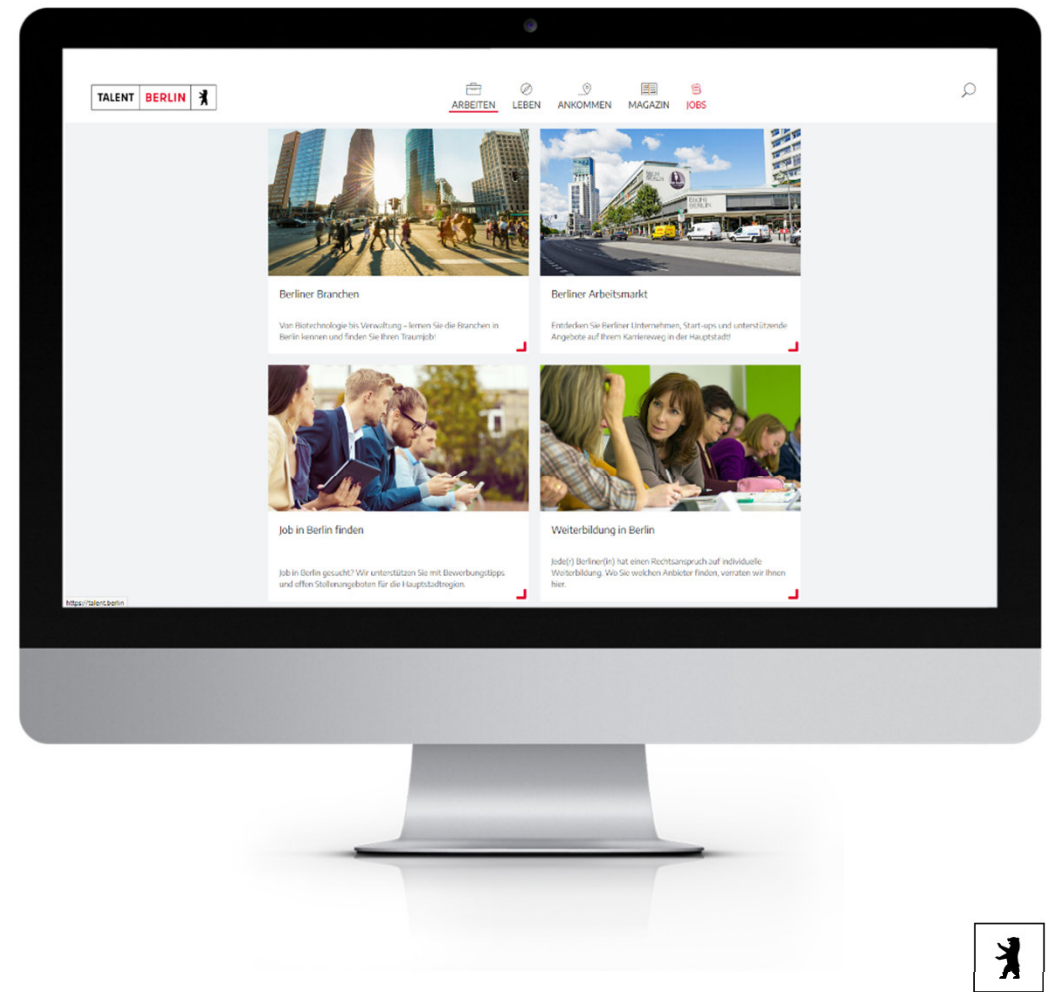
TALENT BERLIN

ARBEITEN LEBEN ANKOMMEN MAGAZIN JOBS

Berliner Branchen

Von Biotechnologie bis Verwaltung – lernen Sie die Branchen in Berlin kennen und finden Sie Ihren Traumjob!

Berliner Arbeitsmarkt

Entdecken Sie Berliner Unternehmen, Start-ups und unterstützende Angebote auf Ihrem Karriereweg in der Hauptstadt!

Job in Berlin finden

Job in Berlin gesucht? Wir unterstützen Sie mit Bewerbungstipps und offen Stellenangeboten für die Hauptstadtregion.

Weiterbildung in Berlin

Jede(r) Berliner(in) hat einen Rechtsanspruch auf individuelle Weiterbildung. Wo Sie welchen Anbieter finden, verraten wir Ihnen hier.

https://talent.berlin